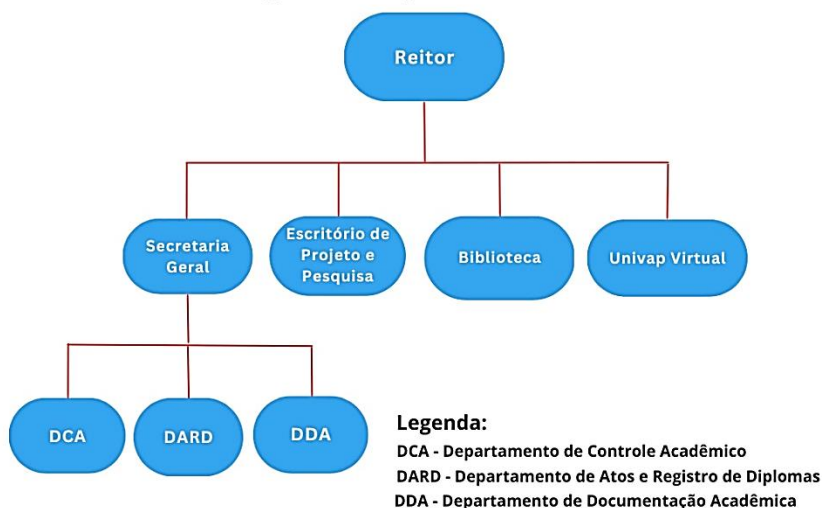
Reitor

Secretaria Geral

Escritório de Projeto e Pesquisa

Biblioteca

Univap Virtual

DCA

DARD

DDA

Legenda:
DCA - Departamento de Controle Acadêmico
DARD - Departamento de Atos e Registro de Diplomas
DDA - Departamento de Documentação Acadêmica